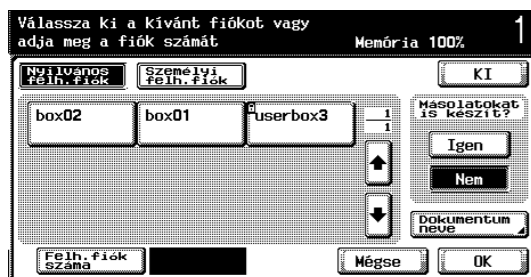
Válassza ki a kívánt fiókot vagy adja meg a fiók számát
Memória 100%
1

Nyilvános felh.fiók
Személyi felh.fiók
KI

box02
box01
userbox3
$\frac{1}{1}$

Másolatokat is készít?
Igen
Nem

Dokumentum neve

Felh.fiók száma
Mégse
OK